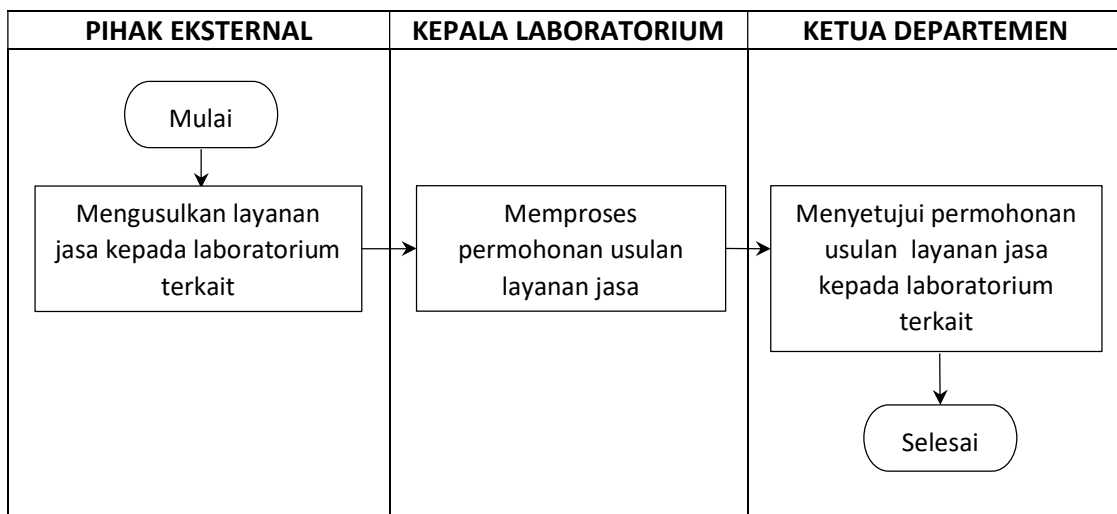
PIHAK EKSTERNAL

Mulai

Mengusulkan layanan jasa kepada laboratorium terkait

KEPALA LABORATORIUM

Memproses permohonan usulan layanan jasa

KETUA DEPARTEMEN

Menyetujui permohonan usulan layanan jasa kepada laboratorium terkait

Selesai